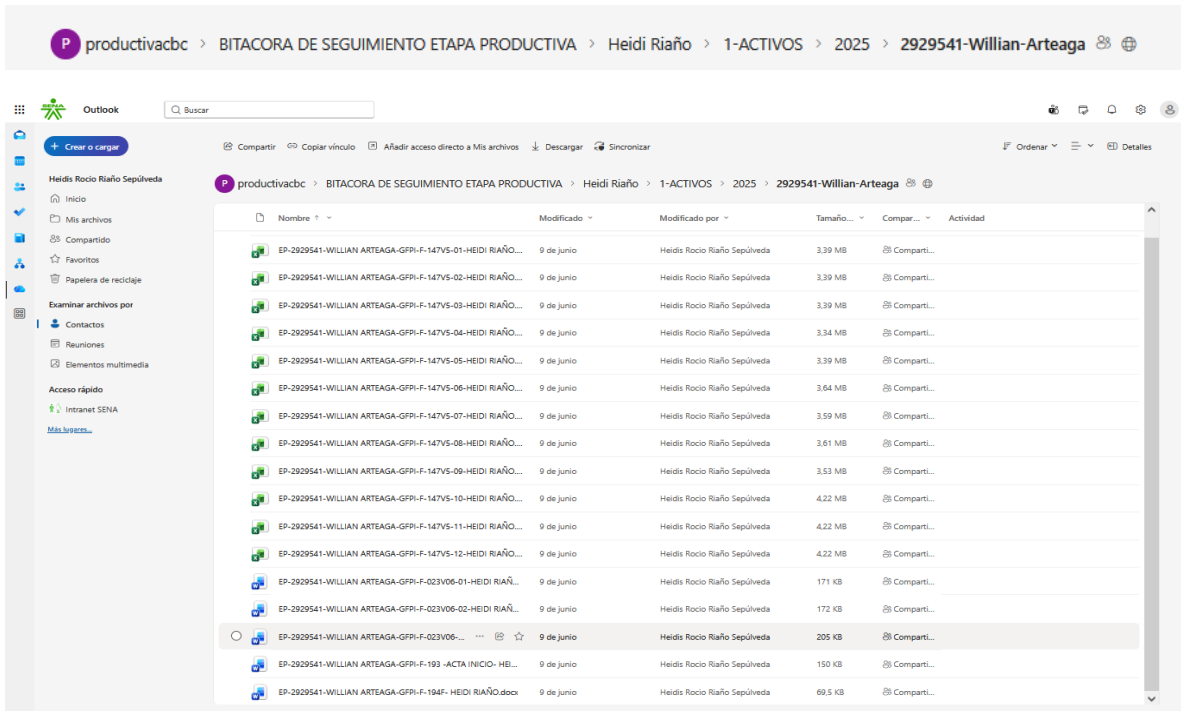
P productivacbc > BITACORA DE SEGUIMIENTO ETAPA PRODUCTIVA > Heidi Riaño > 1-ACTIVOS > 2025 > 2929541-Willian-Arteaga

Outlook

Buscar

+ Crear o cargar

Compartir   Copiar vínculo   Añadir acceso directo a Mis archivos   Descargar   Sincronizar   Ordenar   Detalles

Heidis Rocio Riaño Sepúlveda
Inicio
Mis archivos
Compartido
Favoritos
Papelera de reciclaje

Examinar archivos por
Contactos
Reuniones
Elementos multimedia

Acceso rápido
Intranet SENA
Más lugares...

P productivacbc > BITACORA DE SEGUIMIENTO ETAPA PRODUCTIVA > Heidi Riaño > 1-ACTIVOS > 2025 > 2929541-Willian-Arteaga

| Nombre | Modificado | Modificado por | Tamaño... | Compar... | Actividad |
|---|---|---|---|---|---|
| EP-2929541-WILLIAN ARTEAGA-GFPI-F-147V5-01-HEIDI RIAÑO... | 9 de junio | Heidis Rocio Riaño Sepúlveda | 3,39 MB | Comparti... | |
| EP-2929541-WILLIAN ARTEAGA-GFPI-F-147V5-02-HEIDI RIAÑO... | 9 de junio | Heidis Rocio Riaño Sepúlveda | 3,39 MB | Comparti... | |
| EP-2929541-WILLIAN ARTEAGA-GFPI-F-147V5-03-HEIDI RIAÑO... | 9 de junio | Heidis Rocio Riaño Sepúlveda | 3,39 MB | Comparti... | |
| EP-2929541-WILLIAN ARTEAGA-GFPI-F-147V5-04-HEIDI RIAÑO... | 9 de junio | Heidis Rocio Riaño Sepúlveda | 3,34 MB | Comparti... | |
| EP-2929541-WILLIAN ARTEAGA-GFPI-F-147V5-05-HEIDI RIAÑO... | 9 de junio | Heidis Rocio Riaño Sepúlveda | 3,39 MB | Comparti... | |
| EP-2929541-WILLIAN ARTEAGA-GFPI-F-147V5-06-HEIDI RIAÑO... | 9 de junio | Heidis Rocio Riaño Sepúlveda | 3,64 MB | Comparti... | |
| EP-2929541-WILLIAN ARTEAGA-GFPI-F-147V5-07-HEIDI RIAÑO... | 9 de junio | Heidis Rocio Riaño Sepúlveda | 3,59 MB | Comparti... | |
| EP-2929541-WILLIAN ARTEAGA-GFPI-F-147V5-08-HEIDI RIAÑO... | 9 de junio | Heidis Rocio Riaño Sepúlveda | 3,61 MB | Comparti... | |
| EP-2929541-WILLIAN ARTEAGA-GFPI-F-147V5-09-HEIDI RIAÑO... | 9 de junio | Heidis Rocio Riaño Sepúlveda | 3,53 MB | Comparti... | |
| EP-2929541-WILLIAN ARTEAGA-GFPI-F-147V5-10-HEIDI RIAÑO... | 9 de junio | Heidis Rocio Riaño Sepúlveda | 4,22 MB | Comparti... | |
| EP-2929541-WILLIAN ARTEAGA-GFPI-F-147V5-11-HEIDI RIAÑO... | 9 de junio | Heidis Rocio Riaño Sepúlveda | 4,22 MB | Comparti... | |
| EP-2929541-WILLIAN ARTEAGA-GFPI-F-147V5-12-HEIDI RIAÑO... | 9 de junio | Heidis Rocio Riaño Sepúlveda | 4,22 MB | Comparti... | |
| EP-2929541-WILLIAN ARTEAGA-GFPI-F-023V06-01-HEIDI RIAÑ... | 9 de junio | Heidis Rocio Riaño Sepúlveda | 171 KB | Comparti... | |
| EP-2929541-WILLIAN ARTEAGA-GFPI-F-023V06-02-HEIDI RIAÑ... | 9 de junio | Heidis Rocio Riaño Sepúlveda | 172 KB | Comparti... | |
| EP-2929541-WILLIAN ARTEAGA-GFPI-F-023V06-... | 9 de junio | Heidis Rocio Riaño Sepúlveda | 205 KB | Comparti... | |
| EP-2929541-WILLIAN ARTEAGA-GFPI-F-193 -ACTA INICIO- HEI... | 9 de junio | Heidis Rocio Riaño Sepúlveda | 150 KB | Comparti... | |
| EP-2929541-WILLIAN ARTEAGA-GFPI-F-194F- HEIDI RIAÑO.docx | 9 de junio | Heidis Rocio Riaño Sepúlveda | 69,5 KB | Comparti... | |